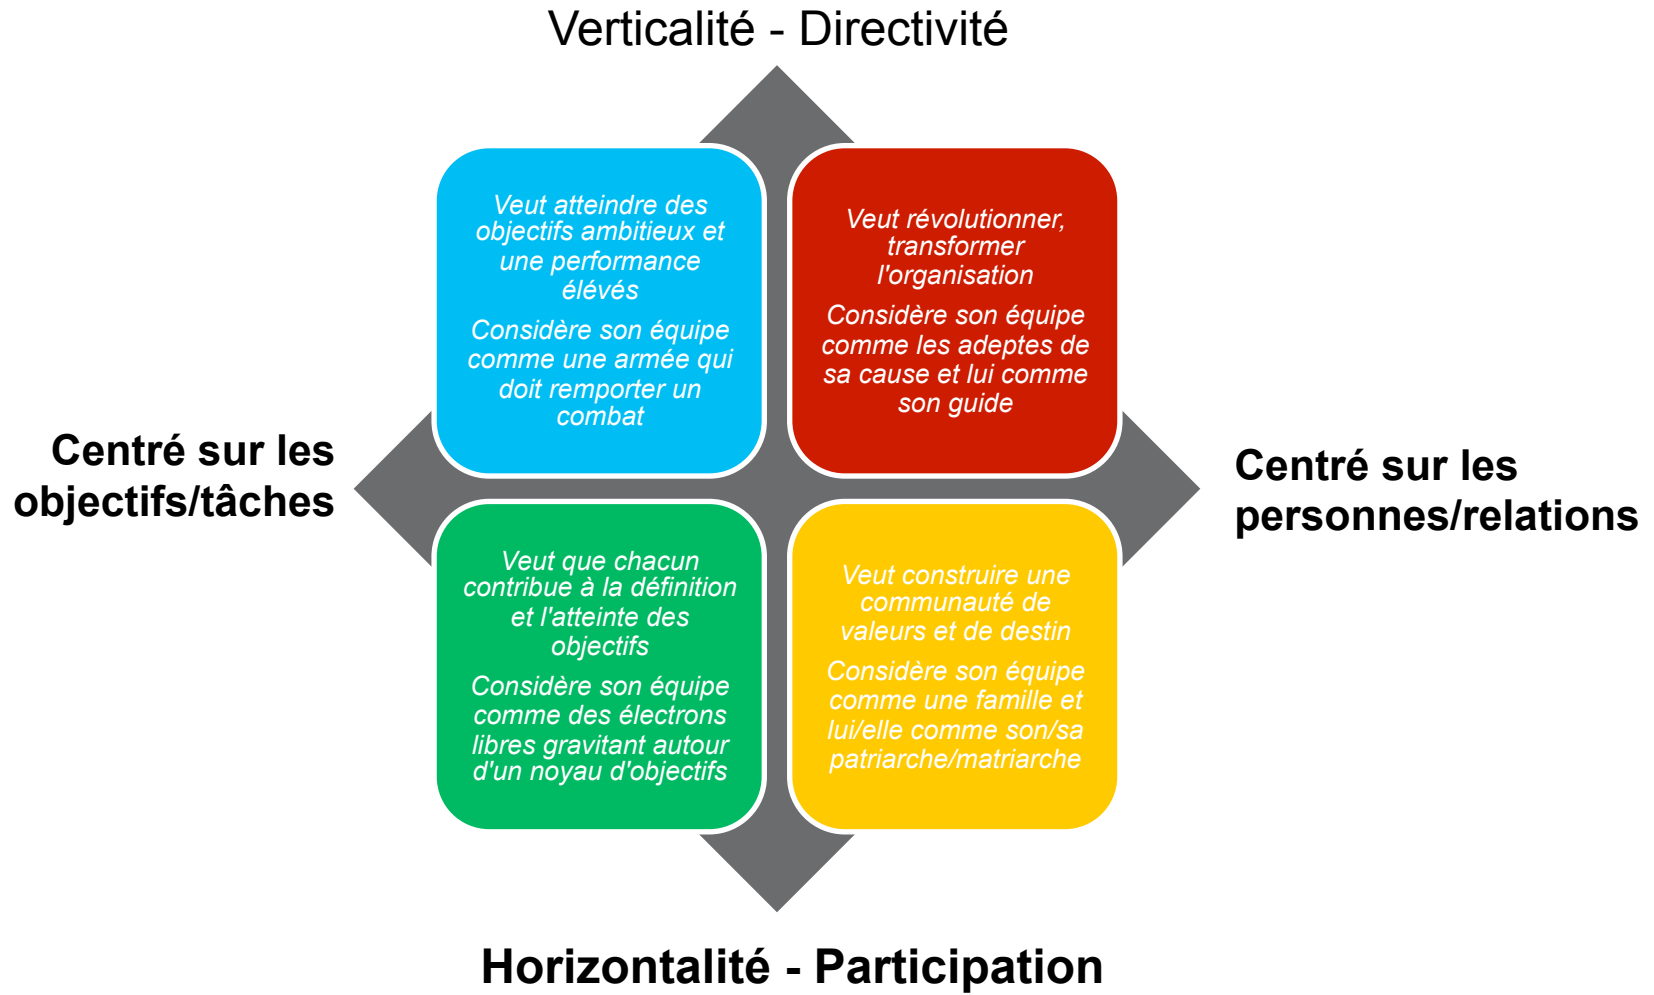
Verticalité - Directivité

Veut atteindre des objectifs ambitieux et une performance élévés

Considère son équipe comme une armée qui doit remporter un combat

Veut révolutionner, transformer l'organisation

Considère son équipe comme les adeptes de sa cause et lui comme son guide

Centré sur les objectifs/tâches

Centré sur les personnes/relations

Veut que chacun contribue à la définition et l'atteinte des objectifs

Considère son équipe comme des électrons libres gravitant autour d'un noyau d'objectifs

Veut construire une communauté de valeurs et de destin

Considère son équipe comme une famille et lui/elle comme son/sa patriarche/matriarche

Horizontalité - Participation